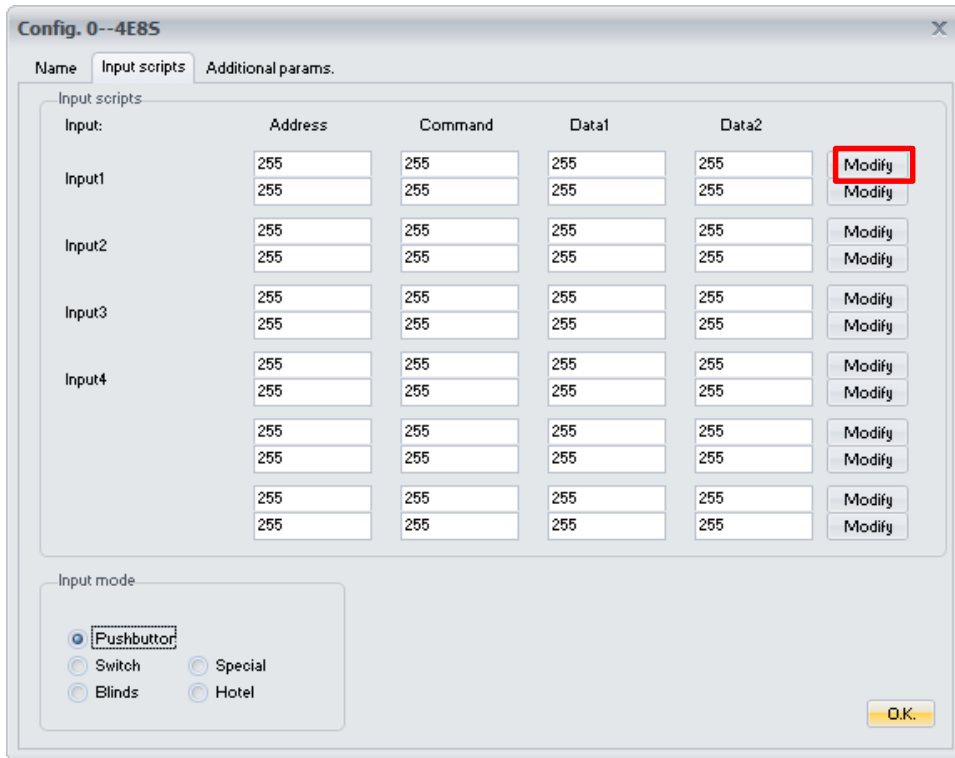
Config. 0--4E8S

X

Name | Input scripts | Additional params.

Input scripts

| Input: | Address | Command | Data1 | Data2 | |
|---|---|---|---|---|---|
| Input1 | 255 | 255 | 255 | 255 | Modify |
| | 255 | 255 | 255 | 255 | Modify |
| Input2 | 255 | 255 | 255 | 255 | Modify |
| | 255 | 255 | 255 | 255 | Modify |
| Input3 | 255 | 255 | 255 | 255 | Modify |
| | 255 | 255 | 255 | 255 | Modify |
| Input4 | 255 | 255 | 255 | 255 | Modify |
| | 255 | 255 | 255 | 255 | Modify |
| | 255 | 255 | 255 | 255 | Modify |
| | 255 | 255 | 255 | 255 | Modify |
| | 255 | 255 | 255 | 255 | Modify |
| | 255 | 255 | 255 | 255 | Modify |

Input mode

Pushbuttor
Switch
Special
Blinds
Hotel

O.K.